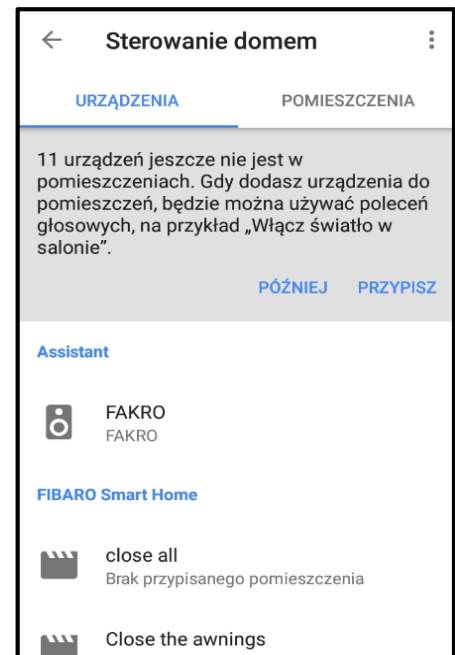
Sterowanie domem

URZĄDZENIA

POMIESZCZENIA

11 urządzeń jeszcze nie jest w pomieszczeniach. Gdy dodasz urządzenia do pomieszczeń, będzie można używać poleceń głosowych, na przykład „Włącz światło w salonie".

PÓŹNIEJ PRZYPISZ

Assistant

FAKRO
FAKRO

FIBARO Smart Home

close all
Brak przypisanego pomieszczenia

Close the awnings